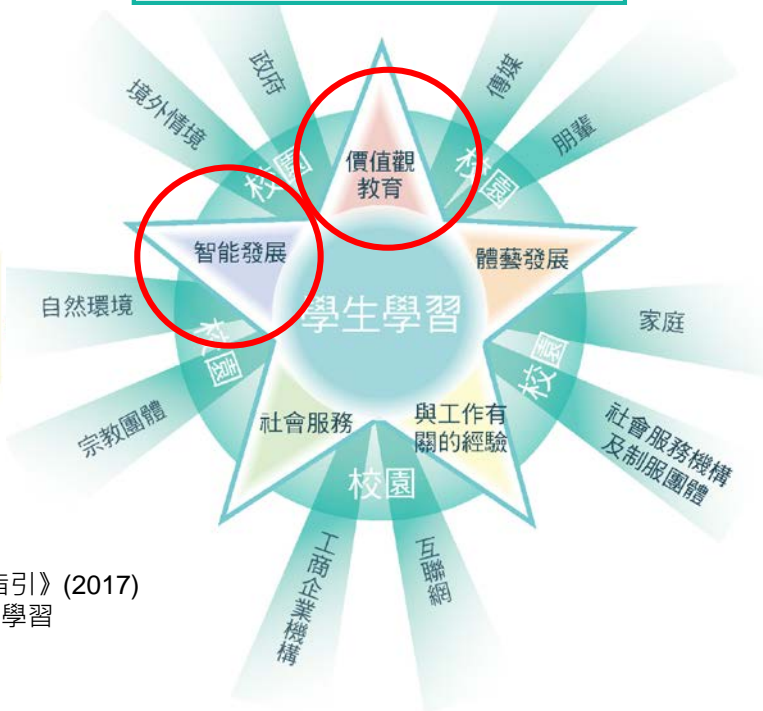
境外情境

政府

傳媒

朋輩

校園

校園

價值觀
教育

智能發展

體藝發展

自然環境

學生學習

家庭

校園

校園

宗教團體

社會服務

與工作有
關的經驗

社會服務機構
及制服團體

校園

工商企業機構

互聯網

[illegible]引》(2017)
學習